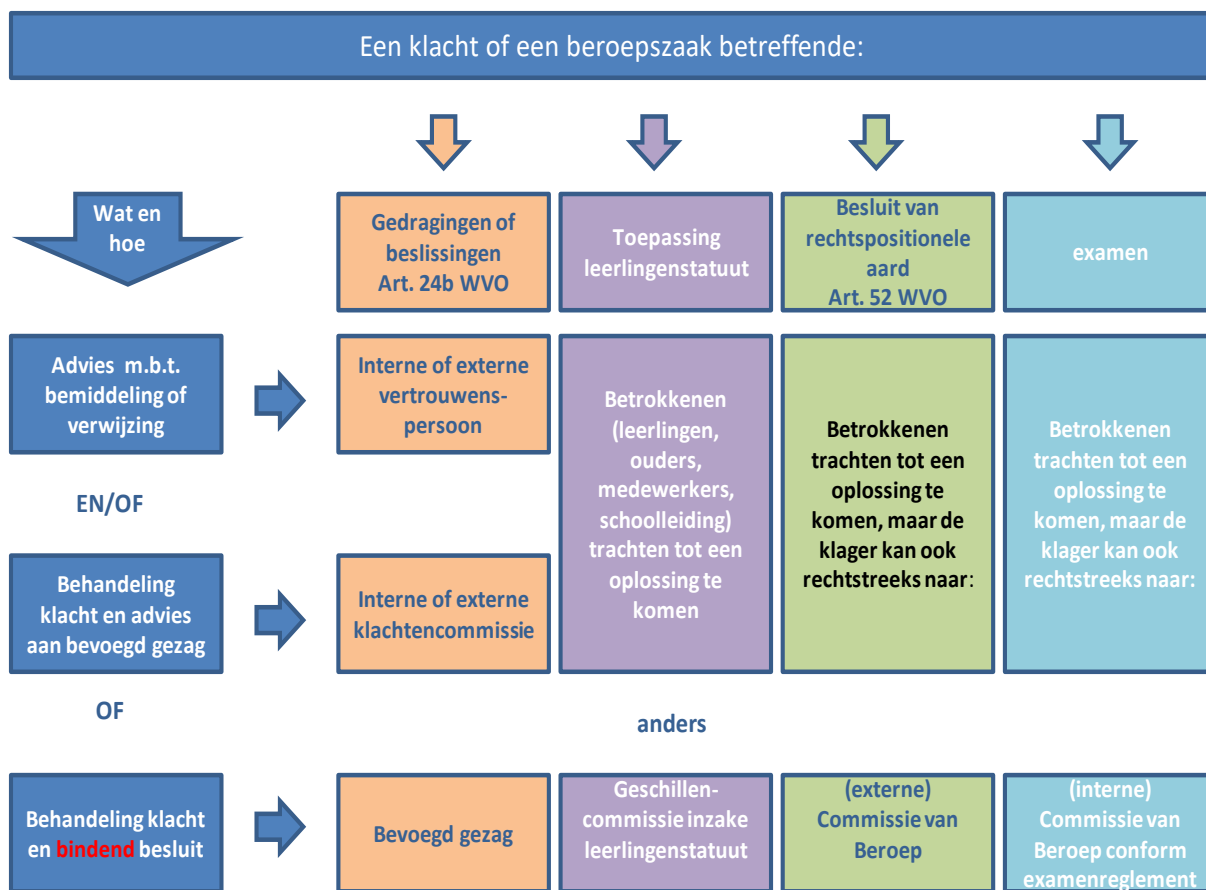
Een klacht of een beroepszaak betreffende:

Wat en hoe

Gedragingen of beslissingen Art. 24b WVO

Toepassing leerlingenstatuut

Besluit van rechtspositionele aard Art. 52 WVO

examen

Advies m.b.t. bemiddeling of verwijzing

Interne of externe vertrouwenspersoon

Betrokkenen (leerlingen, ouders, medewerkers, schoolleiding) trachten tot een oplossing te komen

Betrokkenen trachten tot een oplossing te komen, maar de klager kan ook rechtstreeks naar:

Betrokkenen trachten tot een oplossing te komen, maar de klager kan ook rechtstreeks naar:

EN/OF

Behandeling klacht en advies aan bevoegd gezag

Interne of externe klachtencommissie

OF

anders

Behandeling klacht en bindend besluit

Bevoegd gezag

Geschillencommissie inzake leerlingenstatuut

(externe) Commissie van Beroep

(interne) Commissie van Beroep conform examenreglement